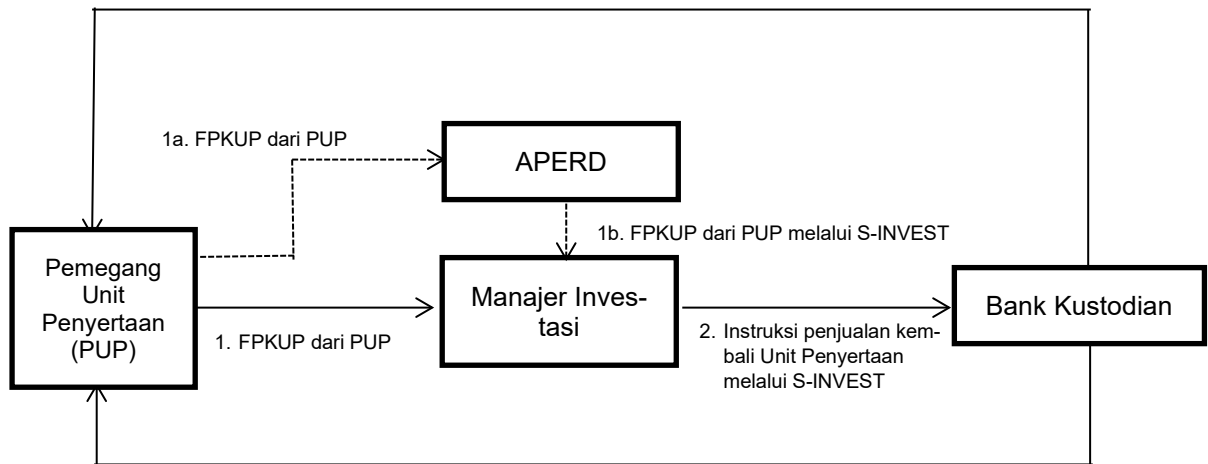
1a. FPKUP dari PUP

APERD

1b. FPKUP dari PUP melalui S-INVEST

Pemegang Unit Penyertaan (PUP)

Manajer Investasi

Bank Kustodian

1. FPKUP dari PUP

2. Instruksi penjualan kembali Unit Penyertaan melalui S-INVEST